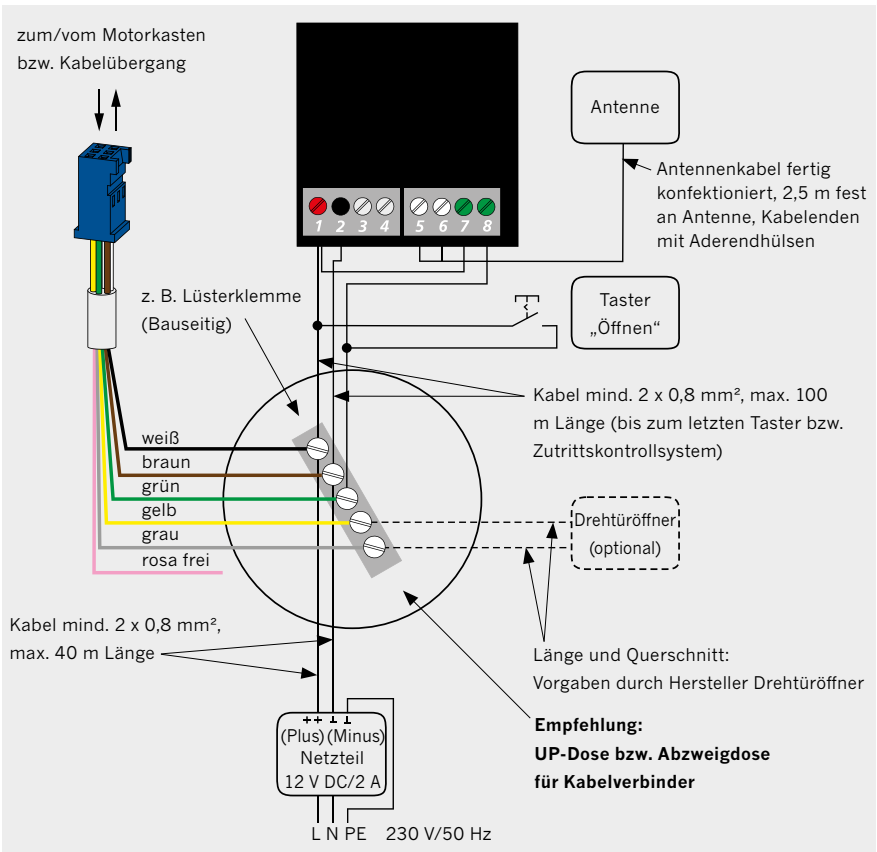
zum/vom Motorkasten bzw. Kabelübergang

1 2 3 4 5 6 7 8

Antenne

Antennenkabel fertig konfektioniert, 2,5 m fest an Antenne, Kabelenden mit Aderendhülsen

z. B. Lüsterklemme (Bauseitig)

Taster „Öffnen"

Kabel mind. 2 x 0,8 mm², max. 100 m Länge (bis zum letzten Taster bzw. Zutrittskontrollsystem)

weiß
braun
grün
gelb
grau
rosa frei

Drehtüröffner (optional)

Kabel mind. 2 x 0,8 mm², max. 40 m Länge

Länge und Querschnitt: Vorgaben durch Hersteller Drehtüröffner

++ ⊥ ⊥
(Plus) (Minus)
Netzteil
12 V DC/2 A

**Empfehlung:**
**UP-Dose bzw. Abzweigdose für Kabelverbinder**

L N PE 230 V/50 Hz